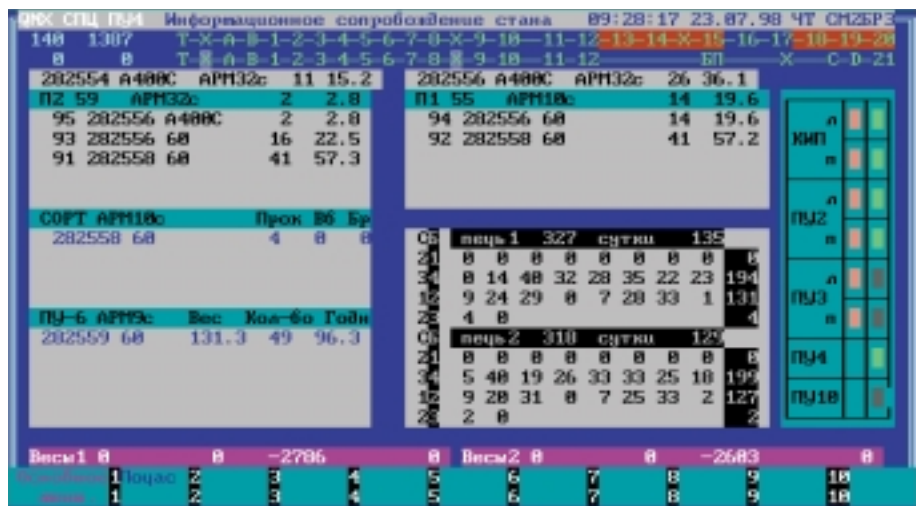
ОМК СПЦ ПУ4 Информационное сопровождение стана 09:28:17 23.07.98 ЧТ СМ2БР3
140 1307 Т-Х-А-В-1-2-3-4-5-6-7-8-Х-9-10-11-12-13-14-Х-15-16-17-18-19-20
0 0 Т-В-А-В-1-2-3-4-5-6-7-8-В-9-10-11-12 БП Х С-D-21

282554 А400С АРМ32с 11 15.2
П2 59 АРМ32с 2 2.8
95 282556 А400С 2 2.8
93 282556 60 16 22.5
91 282558 60 41 57.3

282556 А400С АРМ32с 26 36.1
П1 55 АРМ10с 14 19.6
94 282556 60 14 19.6
92 282558 60 41 57.2

КИП
л
п
ПУ2
л
п
ПУ3
л
п
ПУ4
ПУ10

СОРТ АРМ10с Прок Вб Бр
282558 60 4 0 0

ПУ-6 АРМ9с Вес Кол-во Годн
282559 60 131.3 49 96.3

| С6 | печь1 | 327 | сутки | | | | | 135 |
|---|---|---|---|---|---|---|---|---|
| 21 | 0 0 | 0 | 0 | 0 | 0 | 0 | 0 | 0 |
| 34 | 0 14 | 40 | 32 | 28 | 35 | 22 | 23 | 194 |
| 12 | 9 24 | 29 | 0 | 7 | 28 | 33 | 1 | 131 |
| 2Е | 4 0 | | | | | | | 4 |
| С6 | печь2 | 318 | сутки | | | | | 129 |
| 21 | 0 0 | 0 | 0 | 0 | 0 | 0 | 0 | 0 |
| 34 | 5 40 | 19 | 26 | 33 | 33 | 25 | 18 | 199 |
| 12 | 9 20 | 31 | 0 | 7 | 25 | 33 | 2 | 127 |
| 2Е | 2 0 | | | | | | | 2 |

Весы1 0 0 -2786 0
Весы2 0 0 -2683 0

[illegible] 1 Поцас 2 3 4 5 6 7 8 9 10
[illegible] 1 2 3 4 5 6 7 8 9 10